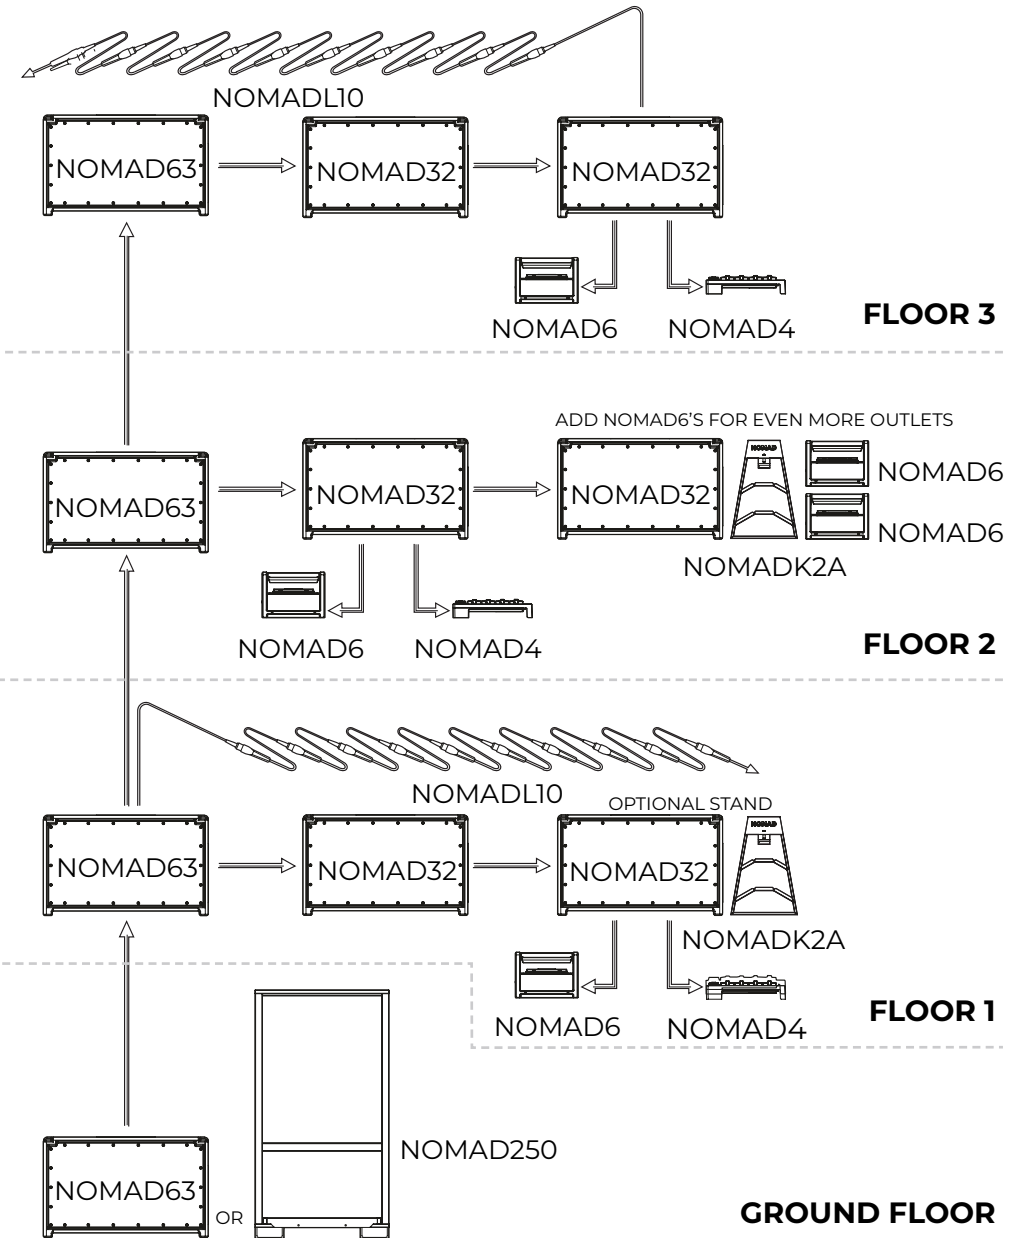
NOMADL10

NOMAD63
NOMAD32
NOMAD32

NOMAD6
NOMAD4
FLOOR 3

ADD NOMAD6'S FOR EVEN MORE OUTLETS
NOMAD63
NOMAD32
NOMAD32
NOMAD
NOMAD6
NOMAD6
NOMADK2A

NOMAD6
NOMAD4
FLOOR 2

NOMADL10
OPTIONAL STAND
NOMAD63
NOMAD32
NOMAD32
NOMAD
NOMADK2A

NOMAD6
NOMAD4
FLOOR 1

NOMAD250
NOMAD63
OR
GROUND FLOOR